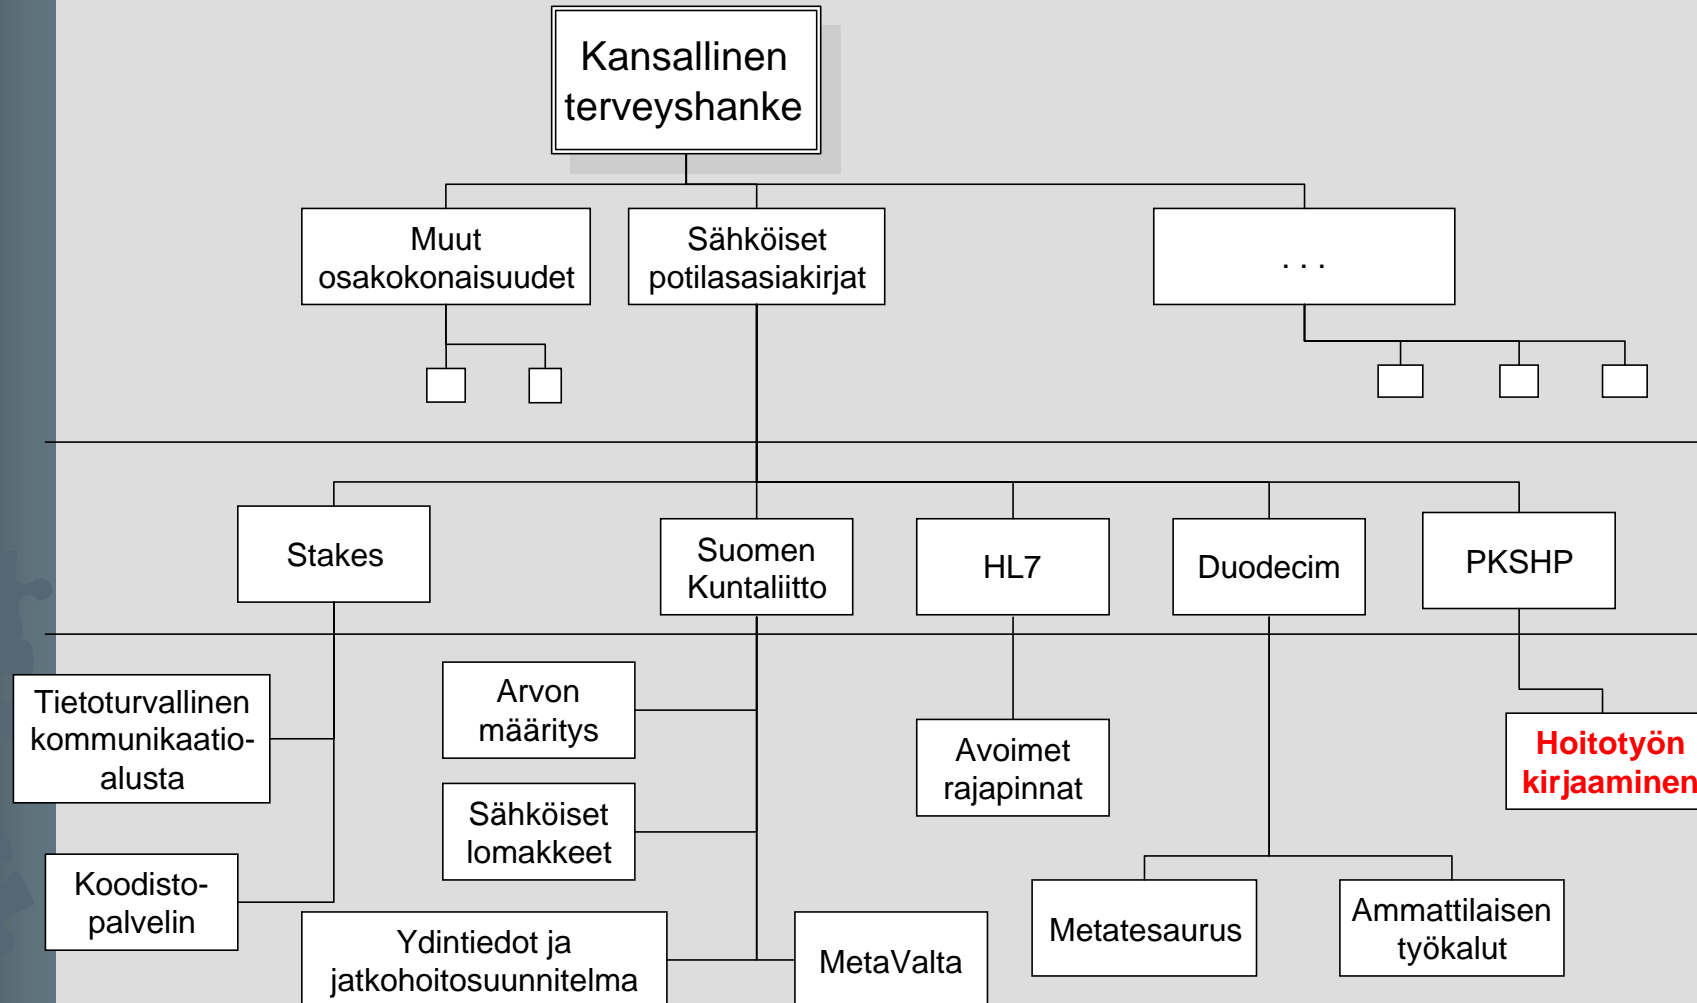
Kansallinen terveyshanke

Muut osakokonaisuudet

Sähköiset potilasasiakirjat

. . .

Stakes

Suomen Kuntaliitto

HL7

Duodecim

PKSHP

Tietoturvallinen kommunikaatioalusta

Koodistopalvelin

Arvon määritys

Sähköiset lomakkeet

Ydintiedot ja jatkohoitosuunnitelma

MetaValta

Avoimet rajapinnat

Metatesaurus

Ammattilaisen työkalut

Hoitotyön kirjaaminen